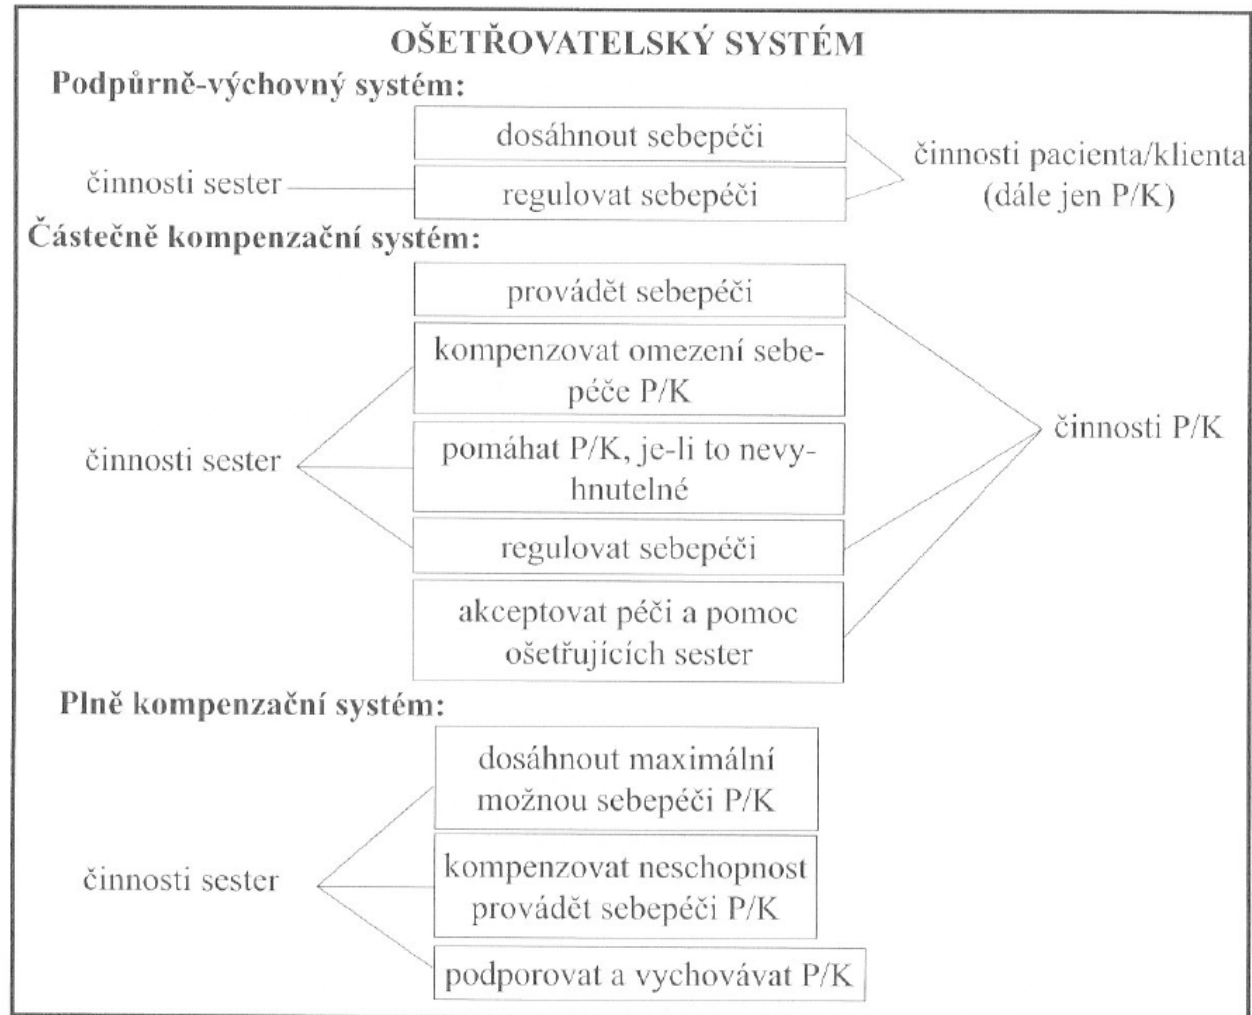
OŠETŘOVATELSKÝ SYSTÉM

Podpůrně-výchovný systém:

dosáhnout sebepéči

činnosti sester

regulovat sebepéči

činnosti pacienta/klienta (dále jen P/K)

Částečně kompenzační systém:

provádět sebepéči

kompenzovat omezení sebepéče P/K

činnosti sester

pomáhat P/K, je-li to nevyhnutelné

činnosti P/K

regulovat sebepéči

akceptovat péči a pomoc ošetřujících sester

Plně kompenzační systém:

dosáhnout maximální možnou sebepéči P/K

činnosti sester

kompenzovat neschopnost provádět sebepéči P/K

podporovat a vychovávat P/K